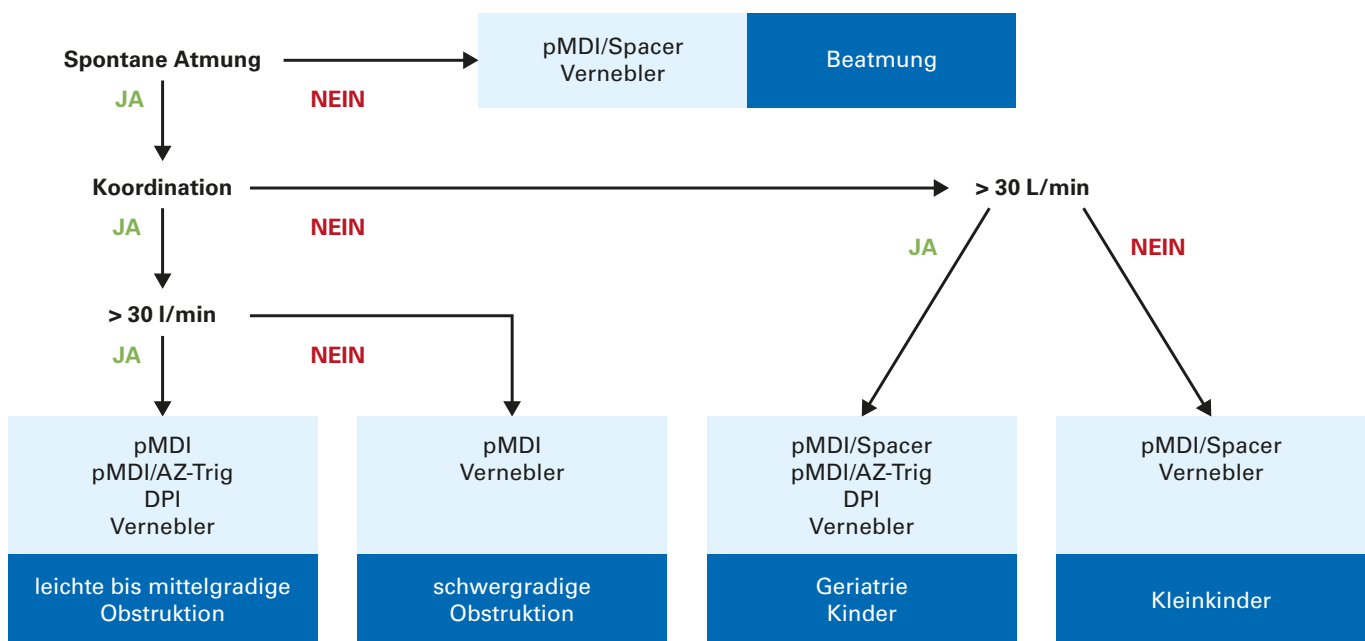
Spontane Atmung

JA

NEIN

pMDI/Spacer
Vernebler

Beatmung

Koordination

JA

NEIN

> 30 L/min

JA

NEIN

> 30 l/min

JA

NEIN

pMDI
pMDI/AZ-Trig
DPI
Vernebler

leichte bis mittelgradige Obstruktion

pMDI
Vernebler

schwergradige Obstruktion

pMDI/Spacer
pMDI/AZ-Trig
DPI
Vernebler

Geriatrie
Kinder

pMDI/Spacer
Vernebler

Kleinkinder